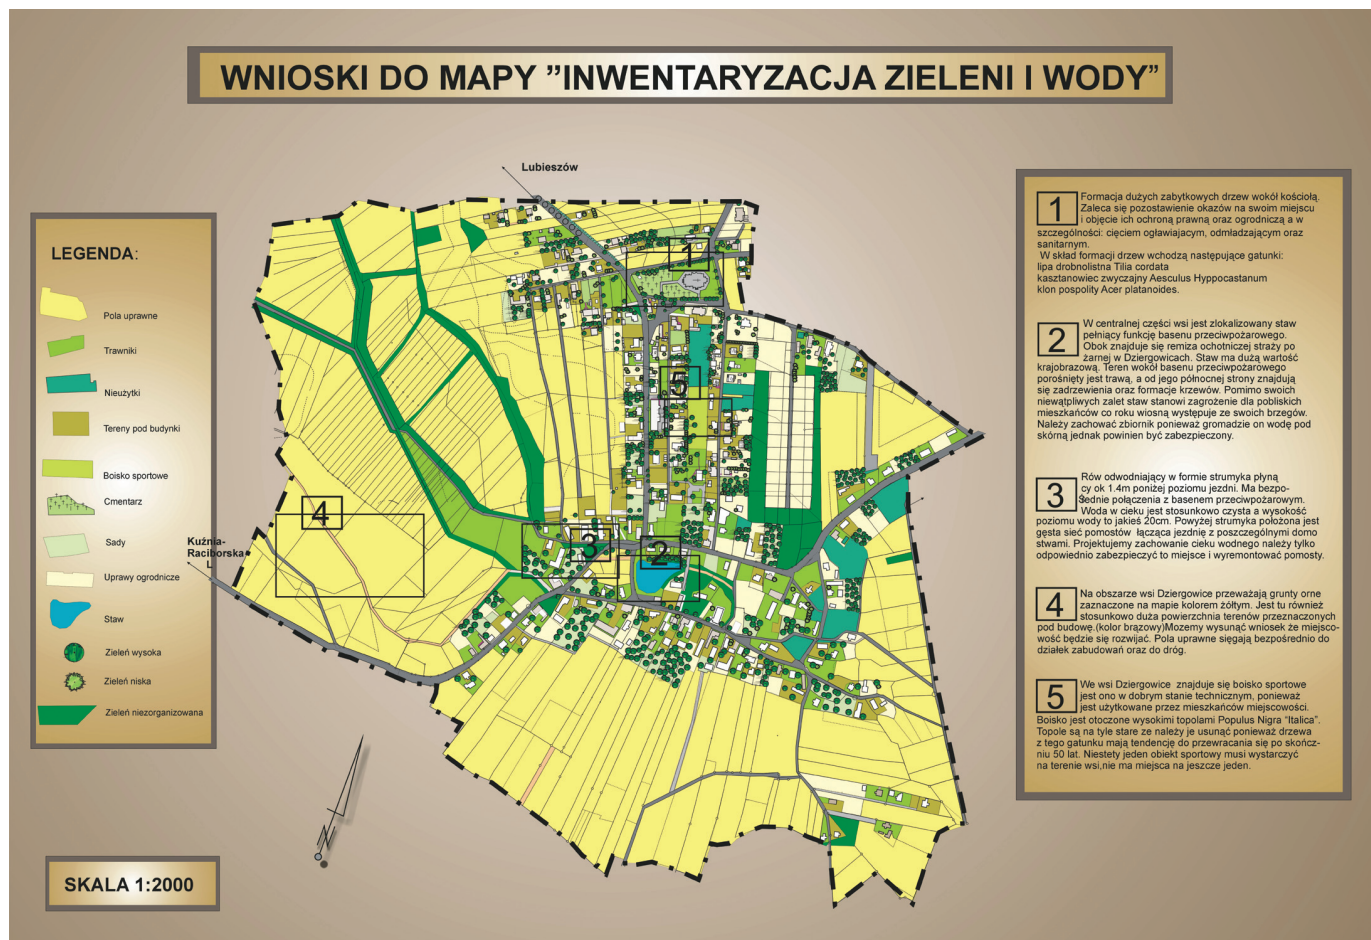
WNIOSKI DO MAPY "INWENTARYZACJA ZIELENI I WODY"

LEGENDA:

Pola uprawne

Trawniki

Nieużytki

Tereny pod budynki

Boisko sportowe

Cmentarz

Sady

Uprawy ogrodnicze

Staw

Zieleń wysoka

Zieleń niska

Zieleń niezorganizowana

SKALA 1:2000

Lubieszów

Kuźnia-Raciborska

1 2 3 4 5

1 Formacja dużych zabytkowych drzew wokół kościoła. Zaleca się pozostawienie okazów na swoim miejscu i objęcie ich ochroną prawną oraz ogrodniczą a w szczególności: cięciem ogławiającym, odmładzającym oraz sanitarnym.
W skład formacji drzew wchodzą następujące gatunki:
lipa drobnolistna Tilia cordata
kasztanowiec zwyczajny Aesculus Hyppocastanum
klon pospolity Acer platanoides.

2 W centralnej części wsi jest zlokalizowany staw pełniący funkcję basenu przeciwpożarowego. Obok znajduje się remiza ochotniczej straży po żarnej w Dziergowicach. Staw ma dużą wartość krajobrazową. Teren wokół basenu przeciwpożarowego porośnięty jest trawą, a od jego północnej strony znajdują się zadrzewienia oraz formacje krzewów. Pomimo swoich niewątpliwych zalet staw stanowi zagrożenie dla pobliskich mieszkańców co roku wiosną występuje ze swoich brzegów. Należy zachować zbiornik ponieważ gromadzie on wodę pod skórną jednak powinien być zabezpieczony.

3 Rów odwodniający w formie strumyka płyną cy ok 1.4m poniżej poziomu jezdni. Ma bezpośednie połączenia z basenem przeciwpożarowym. Woda w cieku jest stosunkowo czysta a wysokość poziomu wody to jakieś 20cm. Powyżej strumyka położona jest gęsta sieć pomostów łącząca jezdnię z poszczególnymi domo stwami. Projektujemy zachowanie cieku wodnego należy tylko odpowiednio zabezpieczyć to miejsce i wyremontować pomosty.

4 Na obszarze wsi Dziergowice przeważają grunty orne zaznaczone na mapie kolorem żółtym. Jest tu również stosunkowo duża powierzchnia terenów przeznaczonych pod budowę.(kolor brązowy)Mozemy wysunąć wniosek że miejscowość będzie się rozwijać. Pola uprawne sięgają bezpośrednio do działek zabudowań oraz do dróg.

5 We wsi Dziergowice znajduje się boisko sportowe jest ono w dobrym stanie technicznym, ponieważ jest użytkowane przez mieszkańców miejscowości. Boisko jest otoczone wysokimi topolami Populus Nigra "Italica". Topole są na tyle stare ze należy je usunąć ponieważ drzewa z tego gatunku mają tendencję do przewracania się po skończeniu 50 lat. Niestety jeden obiekt sportowy musi wystarczyć na terenie wsi,nie ma miejsca na jeszcze jeden.